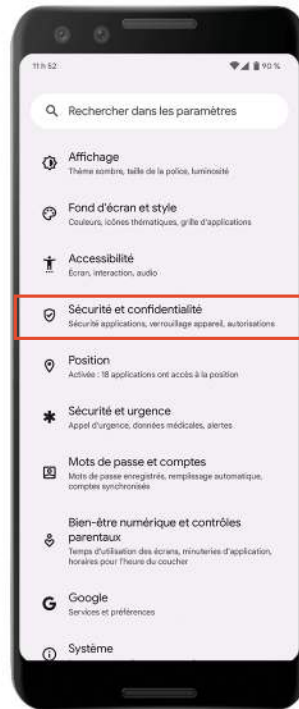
11 h 52

90 %

Rechercher dans les paramètres

Affichage
Thème sombre, taille de la police, luminosité

Fond d'écran et style
Couleurs, icônes thématiques, grille d'applications

Accessibilité
Écran, interaction, audio

Sécurité et confidentialité
Sécurité applications, verrouillage appareil, autorisations

Position
Activée : 18 applications ont accès à la position

Sécurité et urgence
Appel d'urgence, données médicales, alertes

Mots de passe et comptes
Mots de passe enregistrés, remplissage automatique, comptes synchronisés

Bien-être numérique et contrôles parentaux
Temps d'utilisation des écrans, minuteries d'application, horaires pour l'heure du coucher

Google
Services et préférences

Système